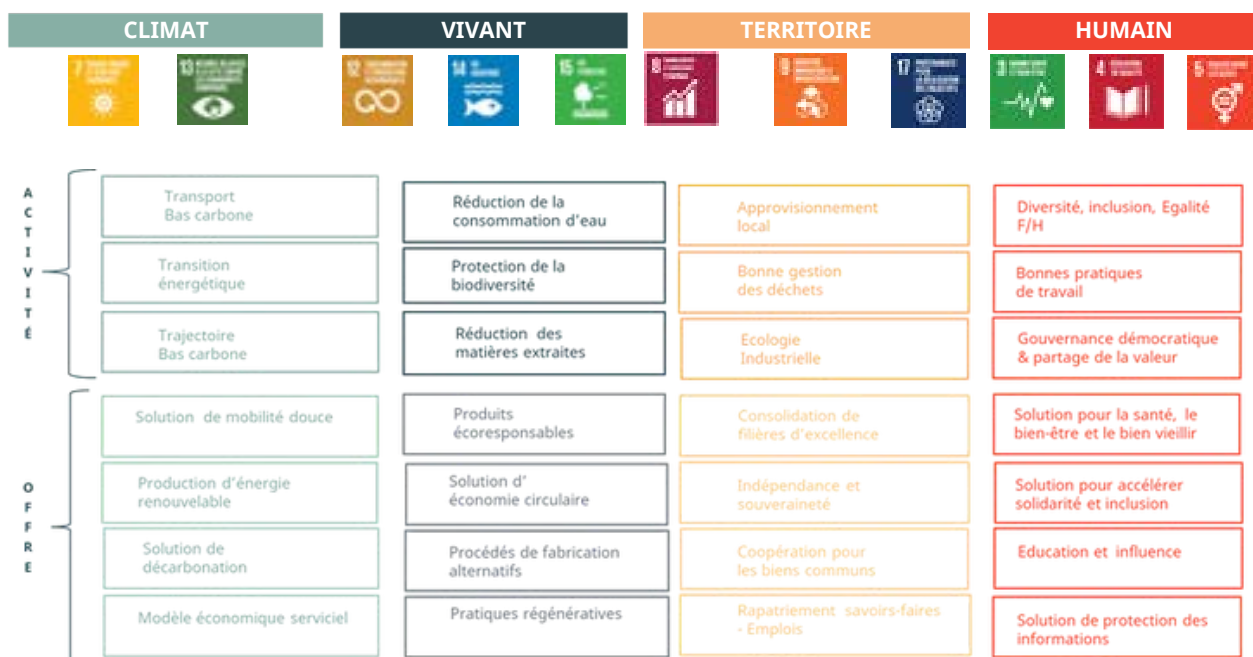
CLIMAT

VIVANT

TERRITOIRE

HUMAIN

7 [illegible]
13 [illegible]
12 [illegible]
14 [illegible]
15 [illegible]
8 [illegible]
9 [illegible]
17 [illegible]
3 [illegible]
4 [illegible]
5 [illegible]

ACTIVITÉ

Transport Bas carbone

Transition énergétique

Trajectoire Bas carbone

Réduction de la consommation d'eau

Protection de la biodiversité

Réduction des matières extraites

Approvisionnement local

Bonne gestion des déchets

Ecologie Industrielle

Diversité, inclusion, Egalité F/H

Bonnes pratiques de travail

Gouvernance démocratique & partage de la valeur

OFFRE

Solution de mobilité douce

Production d'énergie renouvelable

Solution de décarbonation

Modèle économique serviciel

Produits écoresponsables

Solution d' économie circulaire

Procédés de fabrication alternatifs

Pratiques régénératives

Consolidation de filières d'excellence

Indépendance et souveraineté

Coopération pour les biens communs

Rapatriement savoirs-faires - Emplois

Solution pour la santé, le bien-être et le bien vieillir

Solution pour accélérer solidarité et inclusion

Education et influence

Solution de protection des informations